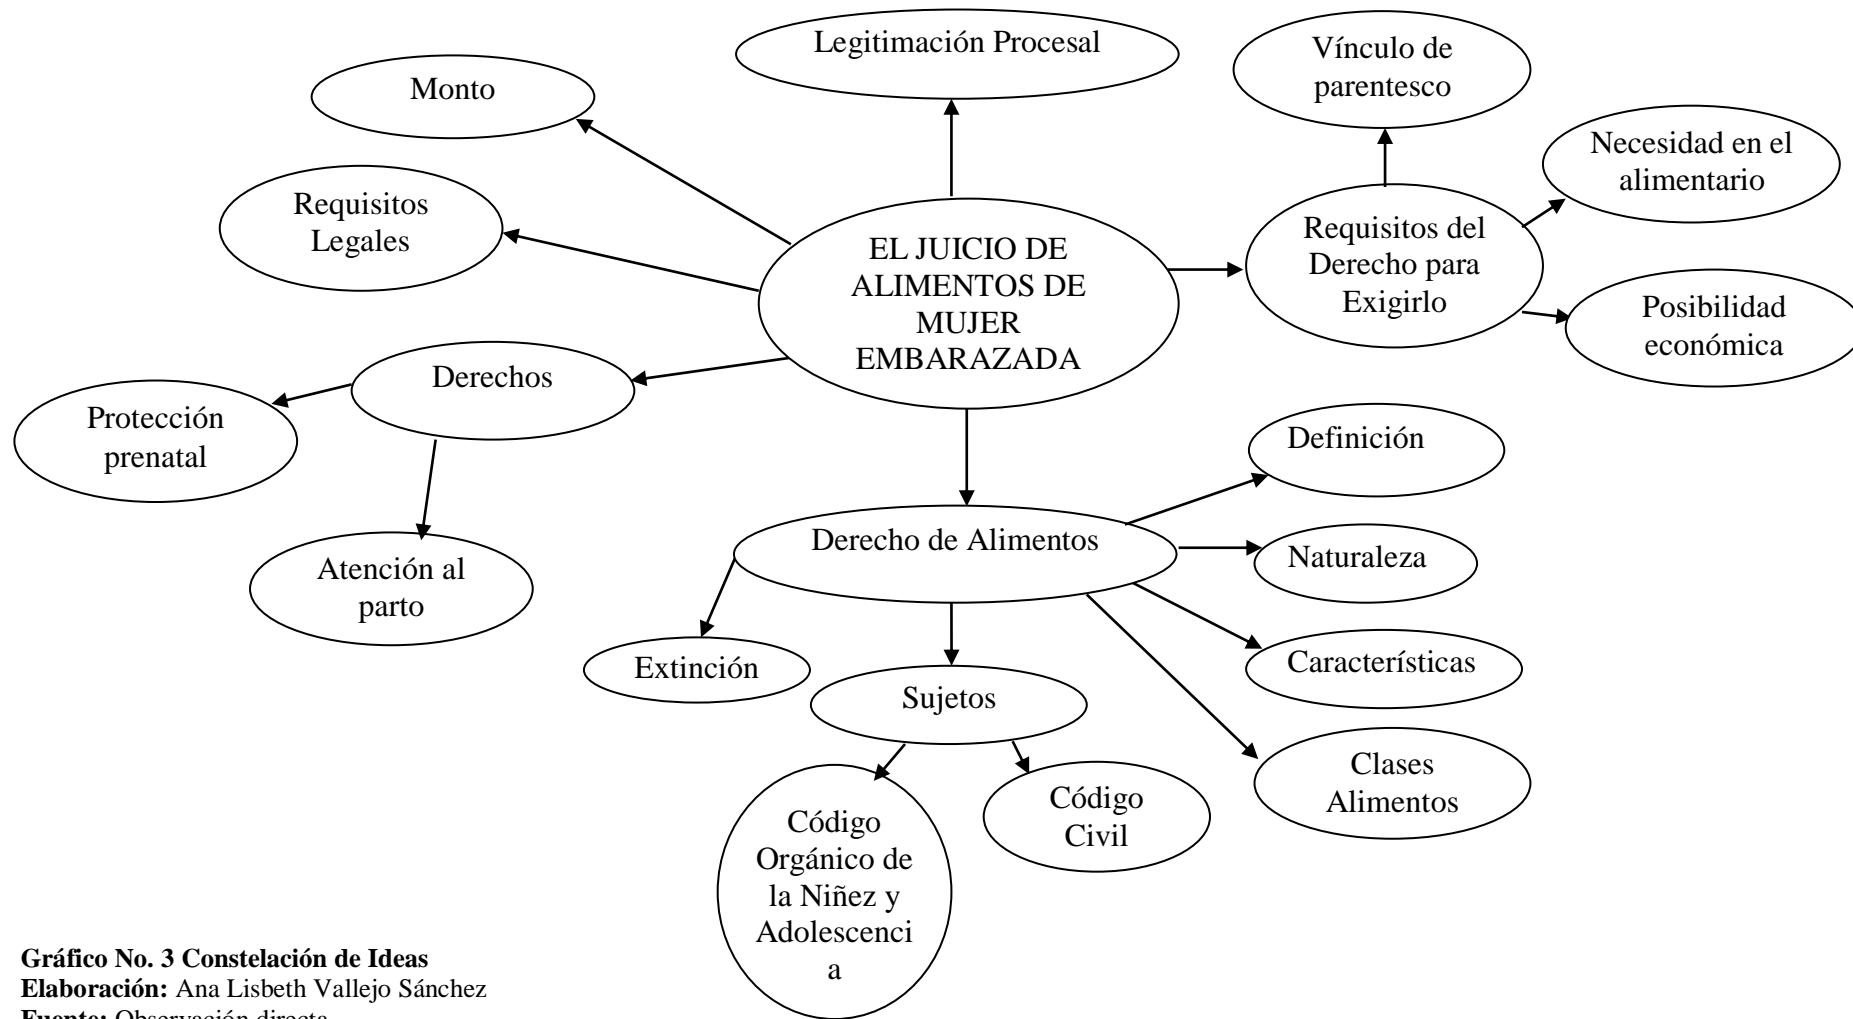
Legitimación Procesal

Vínculo de parentesco

Monto

Necesidad en el alimentario

Requisitos Legales

EL JUICIO DE ALIMENTOS DE MUJER EMBARAZADA

Requisitos del Derecho para Exigirlo

Posibilidad económica

Derechos

Protección prenatal

Definición

Atención al parto

Derecho de Alimentos

Naturaleza

Extinción

Características

Sujetos

Clases Alimentos

Código Civil

Código Orgánico de la Niñez y Adolescenci a

**Gráfico No. 3 Constelación de Ideas**
**Elaboración:** Ana Lisbeth Vallejo Sánchez
**Fuente:** Observación directa